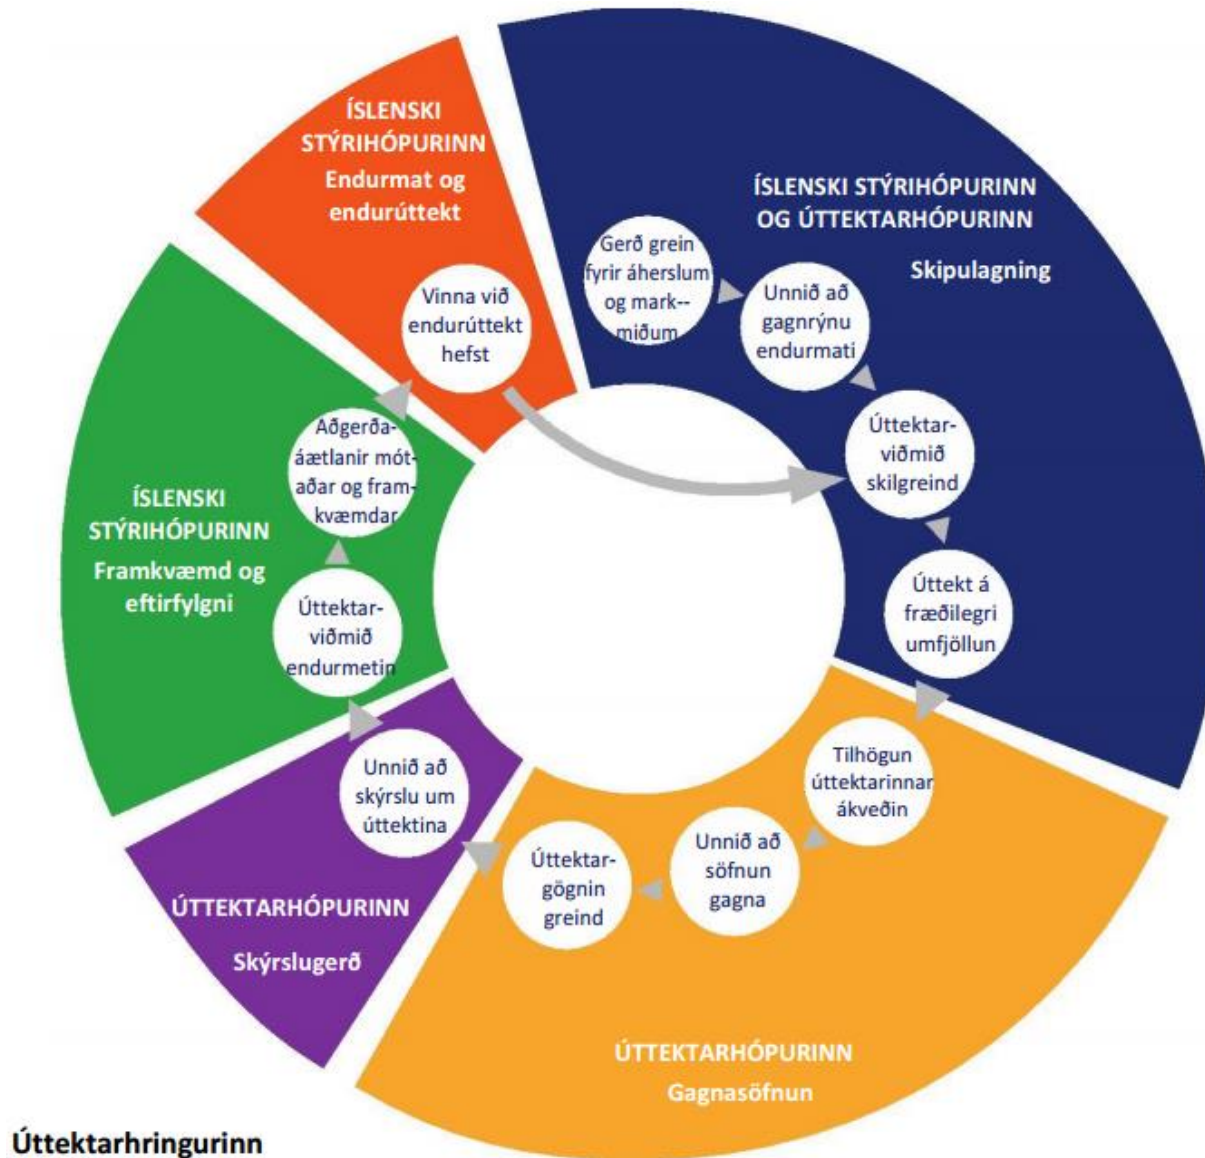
ÍSLENSKI STÝRIHÓPURINN
Endurmat og endurúttekt

Vinna við endurúttekt hefst

ÍSLENSKI STÝRIHÓPURINN OG ÚTTEKTARHÓPURINN
Skipulagning

Gerð grein fyrir áherslum og mark--miðum

Unnið að gagnrýnu endurmati

Úttektar-viðmið skilgreind

Úttekt á fræðilegri umfjöllun

ÚTTEKTARHÓPURINN
Gagnasöfnun

Tilhögun úttektarinnar ákveðin

Unnið að söfnun gagna

Úttektar-gögnin greind

ÚTTEKTARHÓPURINN
Skýrslugerð

Unnið að skýrslu um úttektina

ÍSLENSKI STÝRIHÓPURINN
Framkvæmd og eftirfylgni

Úttektar-viðmið endurmetin

Aðgerða-áætlanir mót-aðar og fram-kvæmdar

Úttektarhringurinn